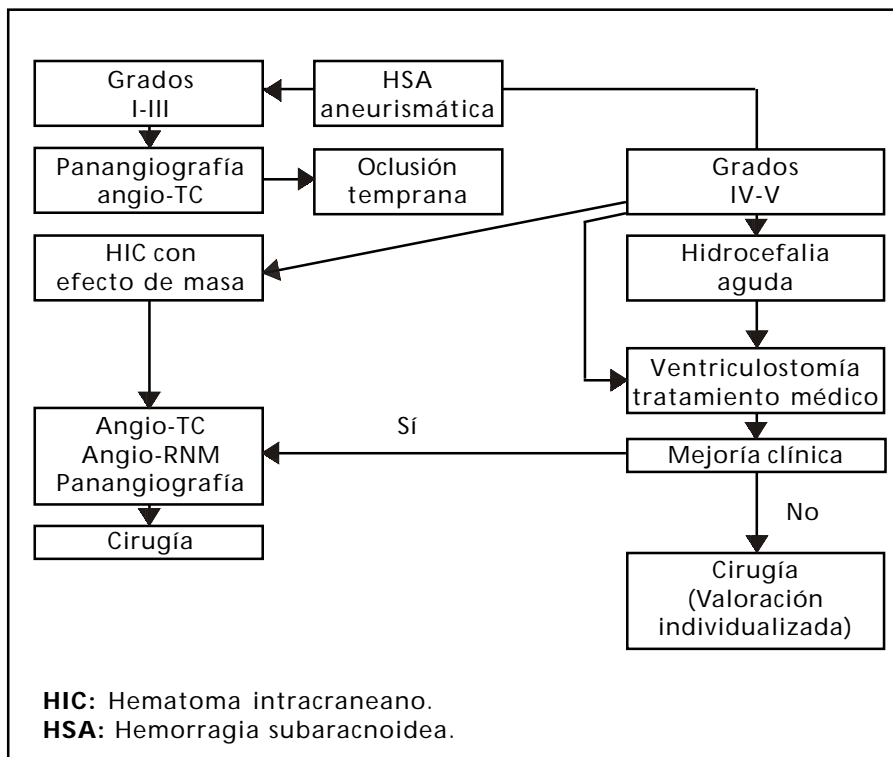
Grados I-III

HSA aneurismática

Panangiografía angio-TC

Oclusión temprana

Grados IV-V

HIC con efecto de masa

Hidrocefalia aguda

Ventriculostomía tratamiento médico

Angio-TC Angio-RNM Panangiografía

Sí

Mejoría clínica

Cirugía

No

Cirugía (Valoración individualizada)

**HIC:** Hematoma intracraneano.
**HSA:** Hemorragia subaracnoidea.